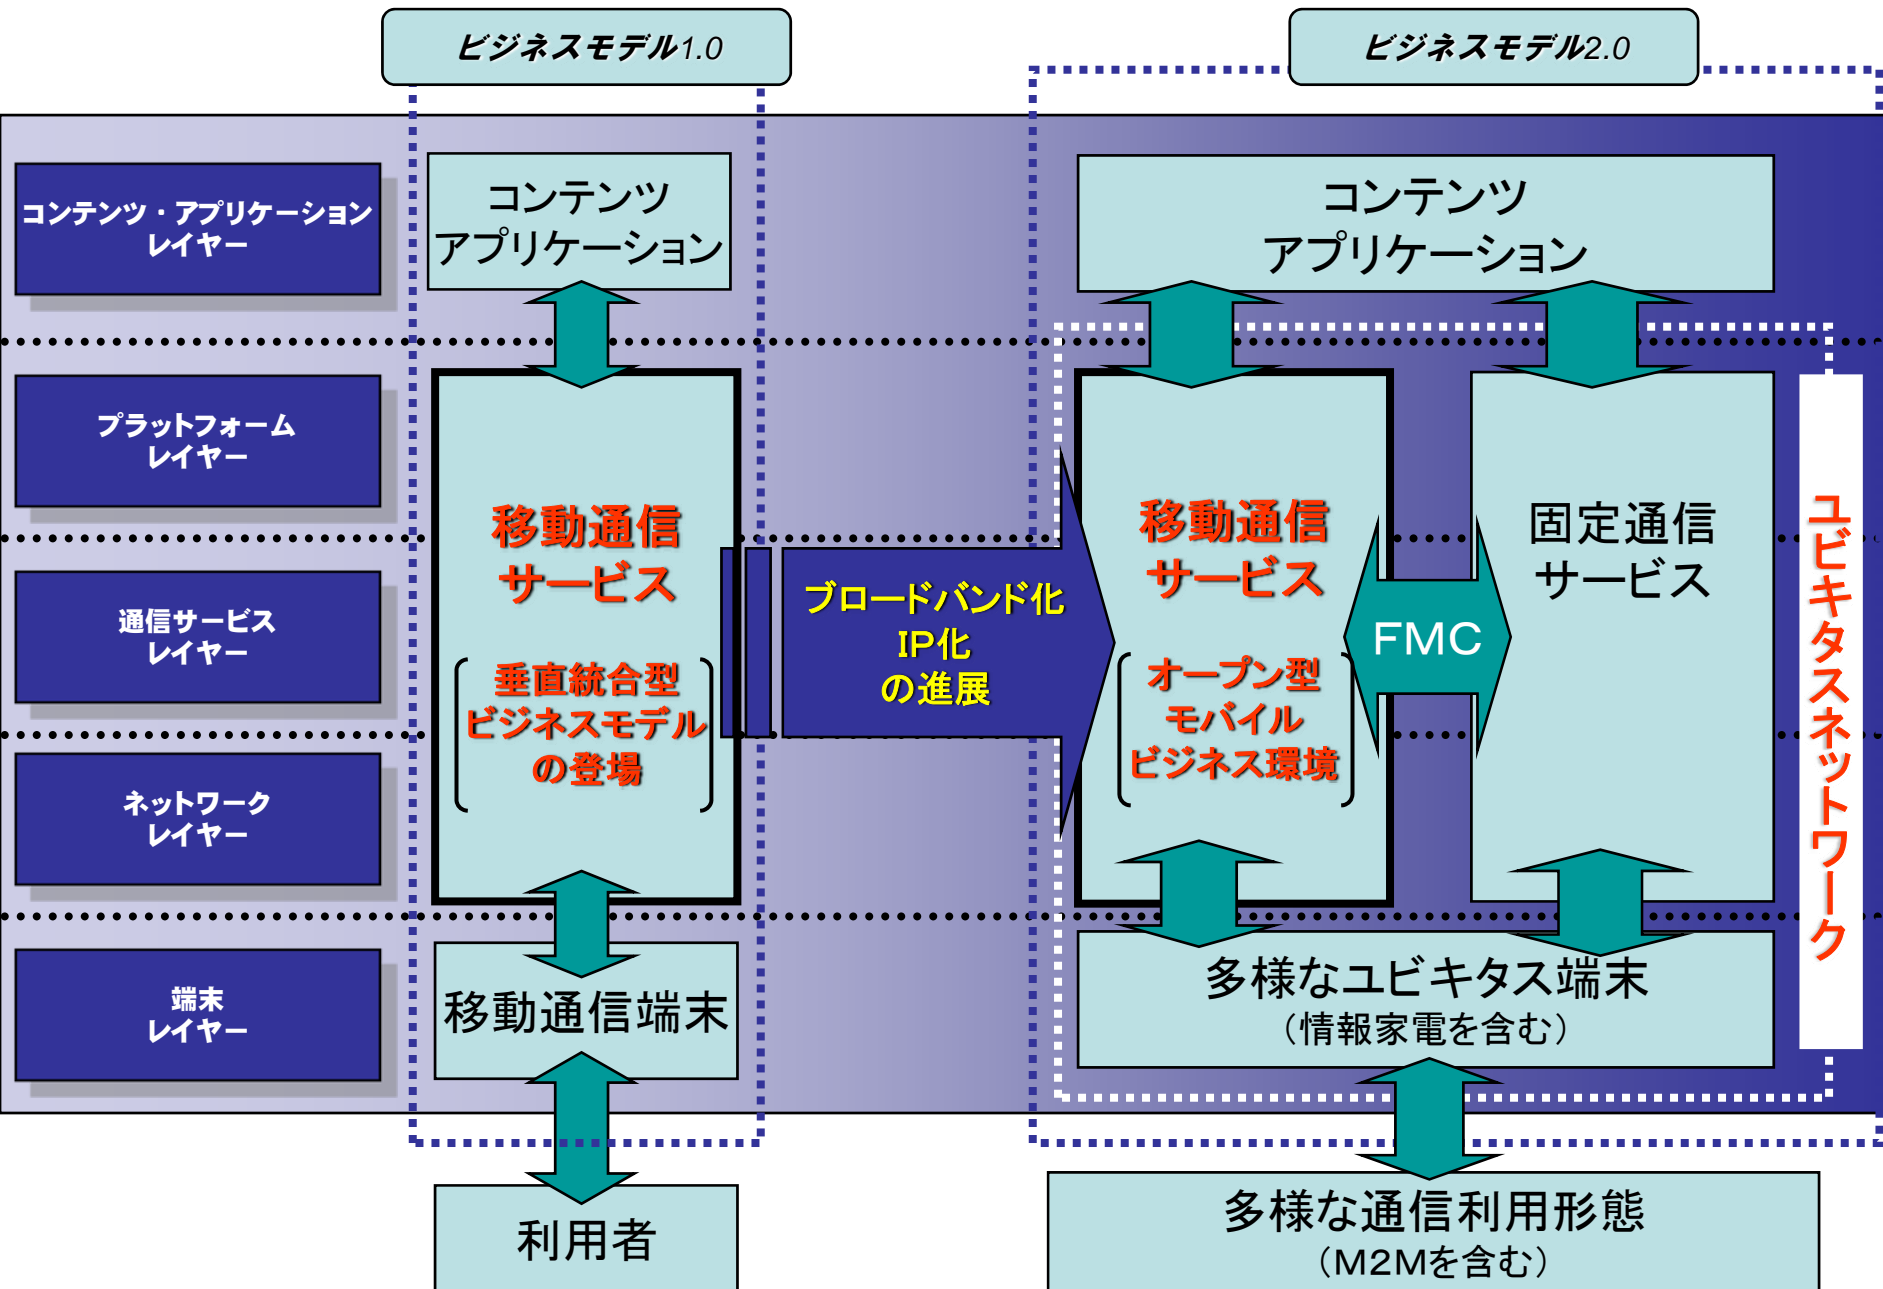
ビジネスモデル1.0

ビジネスモデル2.0

コンテンツ・アプリケーション
レイヤー

プラットフォーム
レイヤー

通信サービス
レイヤー

ネットワーク
レイヤー

端末
レイヤー

コンテンツ
アプリケーション

移動通信
サービス

垂直統合型
ビジネスモデル
の登場

移動通信端末

利用者

ブロードバンド化
IP化
の進展

コンテンツ
アプリケーション

移動通信
サービス

オープン型
モバイル
ビジネス環境

FMC

固定通信
サービス

ユビキタスネットワーク

多様なユビキタス端末
（情報家電を含む）

多様な通信利用形態
（M2Mを含む）